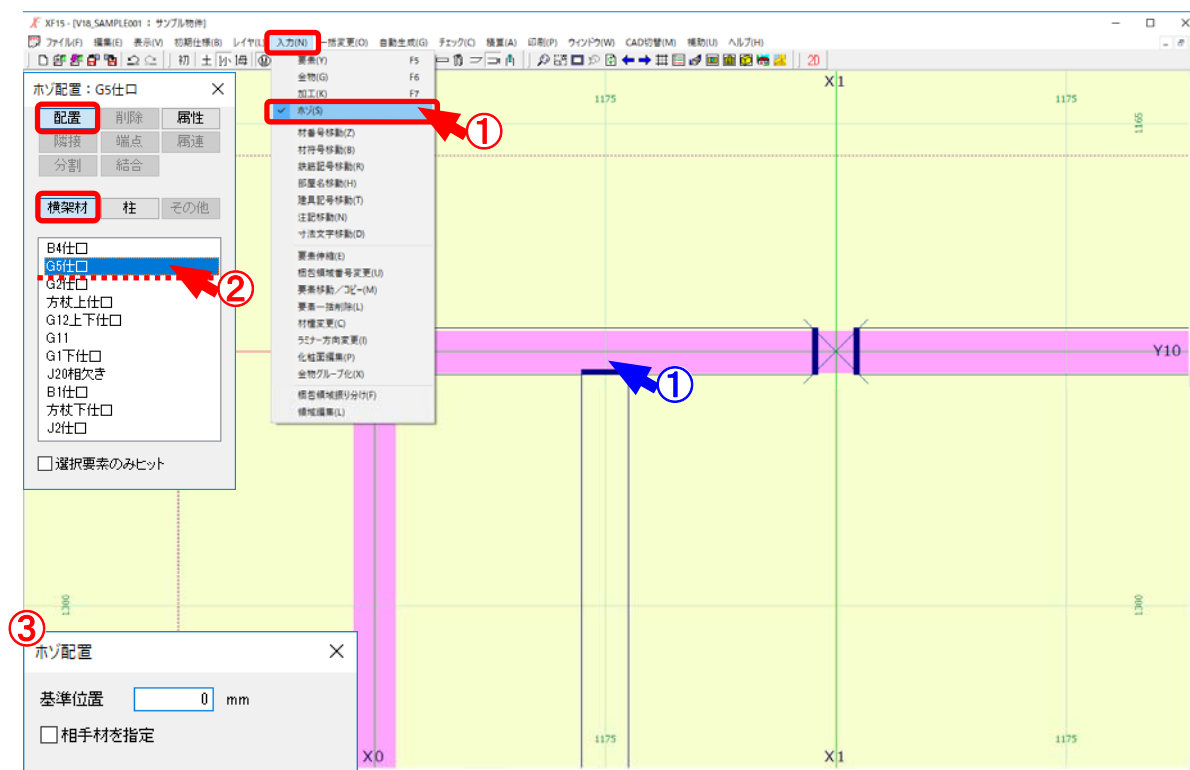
XF15 - [V18_SAMPLE001 : サンプル物件]

ファイル(F) 編集(E) 表示(V) 初期仕様(B) レイヤ(L) 入力(N) 一括変更(O) 自動生成(G) チェック(C) 積算(A) 印刷(P) ウィンドウ(W) CAD切替(M) 補助(U) ヘルプ(H)

初 土 20

ホゾ配置：G5仕口

配置 削除 属性
隣接 端点 属連
分割 結合

横架材 柱 その他

B4仕口
G5仕口
G2仕口
方杖上仕口
G12上下仕口
G11
G1下仕口
J20相欠き
B1仕口
方杖下仕口
J2仕口

選択要素のみヒット

要素(Y) F5
金物(G) F6
加工(K) F7
ホゾ(S)
材番号移動(Z)
材符号移動(B)
継続記号移動(R)
部屋名移動(H)
建具記号移動(T)
注記移動(N)
寸法文字移動(D)
要素伸縮(E)
梱包領域番号変更(U)
要素移動／コピー(M)
要素一括削除(L)
材種変更(C)
ラミナー方向変更(I)
化粧面編集(P)
金物グループ化(X)
梱包領域振り分け(F)
領域編集(L)

①
②
①
③

X1
1175
1175
1165
Y10
1300
1300
1175
1175
X0
X1

ホゾ配置
基準位置 0 mm
相手材を指定